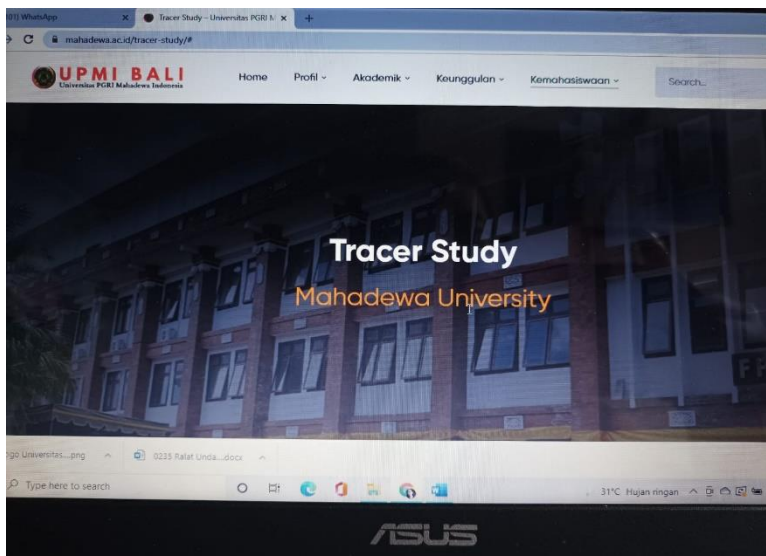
(31) WhatsApp
Tracer Study - Universitas PGRI M
mahadewa.ac.id/tracer-study/#
UPMI BALI
Universitas PGRI Mahadewa Indonesia
Home
Profil
Akademik
Keunggulan
Kemahasiswaan
Search...
Tracer Study
Mahadewa University
FP
go Universitas....png
0235 Ralat Unda....docx
Type here to search
31°C Hujan ringan
ASUS